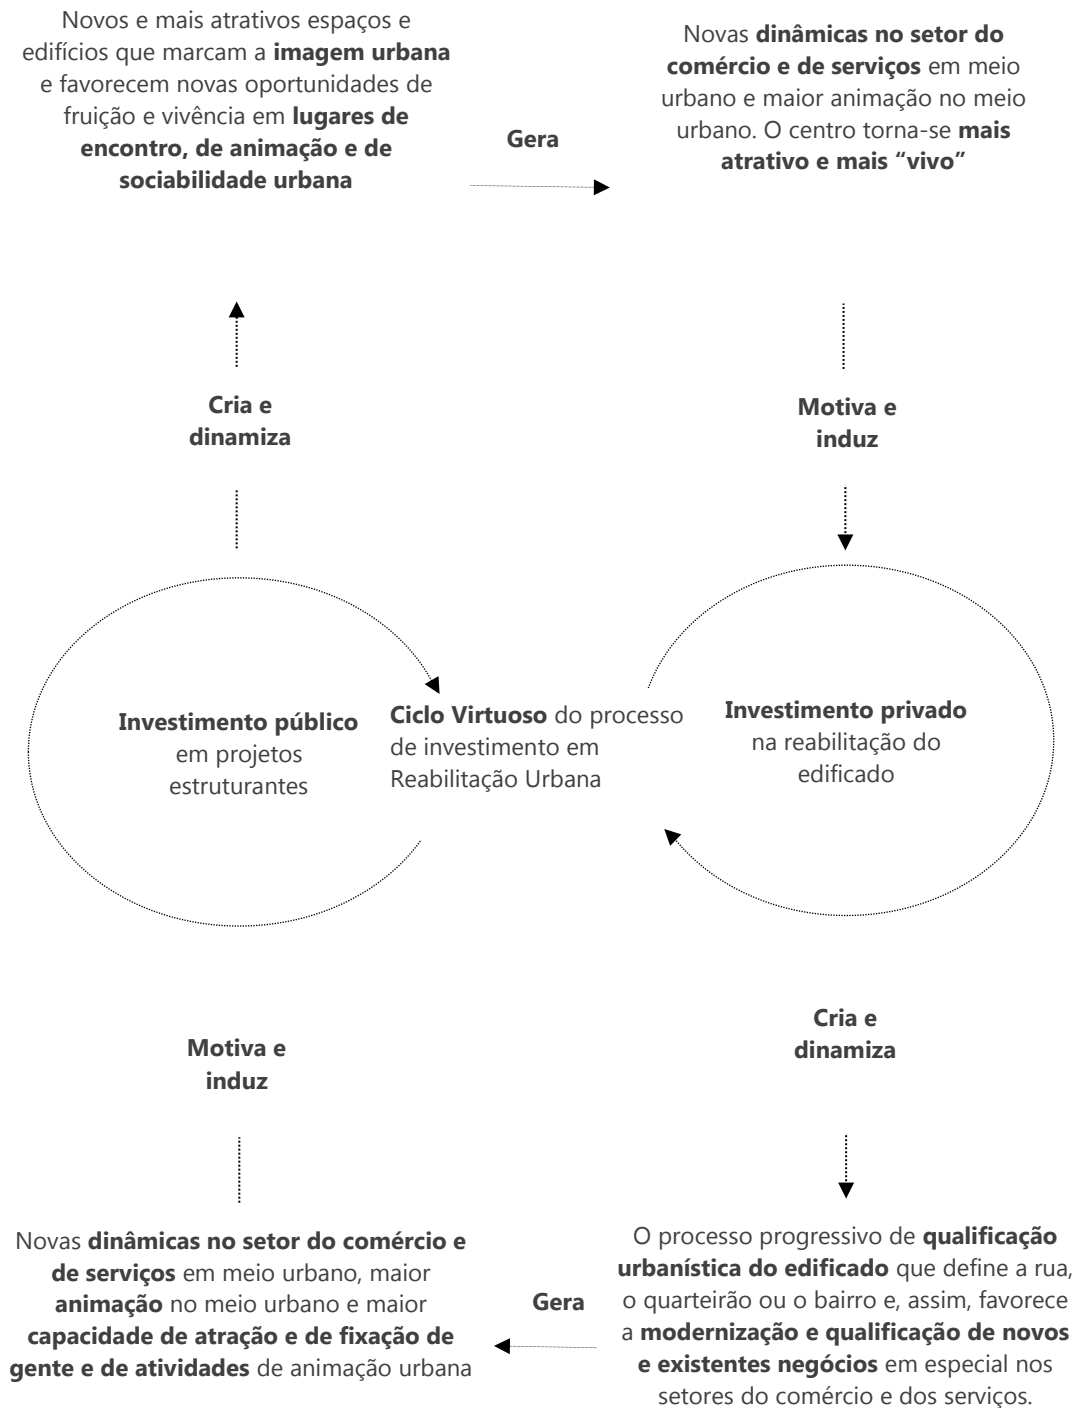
Novos e mais atrativos espaços e edifícios que marcam a **imagem urbana** e favorecem novas oportunidades de fruição e vivência em **lugares de encontro, de animação e de sociabilidade urbana**

**Gera**

Novas **dinâmicas no setor do comércio e de serviços** em meio urbano e maior animação no meio urbano. O centro torna-se **mais atrativo e mais "vivo"**

**Cria e dinamiza**

**Motiva e induz**

**Investimento público** em projetos estruturantes

**Ciclo Virtuoso** do processo de investimento em Reabilitação Urbana

**Investimento privado** na reabilitação do edificado

**Cria e dinamiza**

**Motiva e induz**

Novas **dinâmicas no setor do comércio e de serviços** em meio urbano, maior **animação** no meio urbano e maior **capacidade de atração e de fixação de gente e de atividades** de animação urbana

**Gera**

O processo progressivo de **qualificação urbanística do edificado** que define a rua, o quarteirão ou o bairro e, assim, favorece a **modernização e qualificação de novos e existentes negócios** em especial nos setores do comércio e dos serviços.